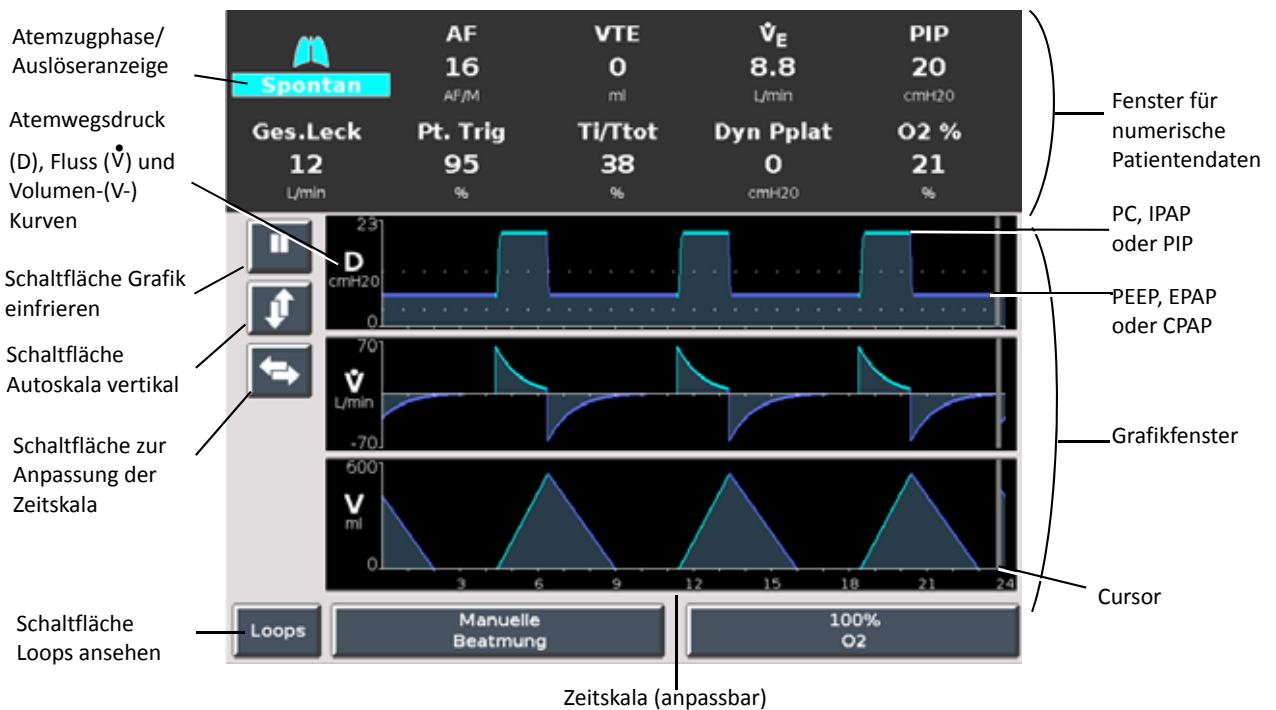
Atemzugphase/ Auslöseranzeige

Spontan

| AF | VTE | $\dot{V}_E$ | PIP |
|---|---|---|---|
| 16 | 0 | 8.8 | 20 |
| AF/M | ml | L/min | cmH20 |

| Ges.Leck | Pt. Trig | Ti/Ttot | Dyn Pplat | O2 % |
|---|---|---|---|---|
| 12 | 95 | 38 | 0 | 21 |
| L/min | % | % | cmH20 | % |

Fenster für numerische Patientendaten

Atemwegsdruck (D), Fluss ($\dot{V}$) und Volumen-(V-) Kurven

Schaltfläche Grafik einfrieren

Schaltfläche Autoskala vertikal

Schaltfläche zur Anpassung der Zeitskala

23
D
cmH20
0

70
$\dot{V}$
L/min
-70

600
V
ml
0

3 6 9 12 15 18 21 24

PC, IPAP oder PIP

PEEP, EPAP oder CPAP

Grafikfenster

Cursor

Schaltfläche Loops ansehen

Loops

Manuelle Beatmung

100% O2

Zeitskala (anpassbar)